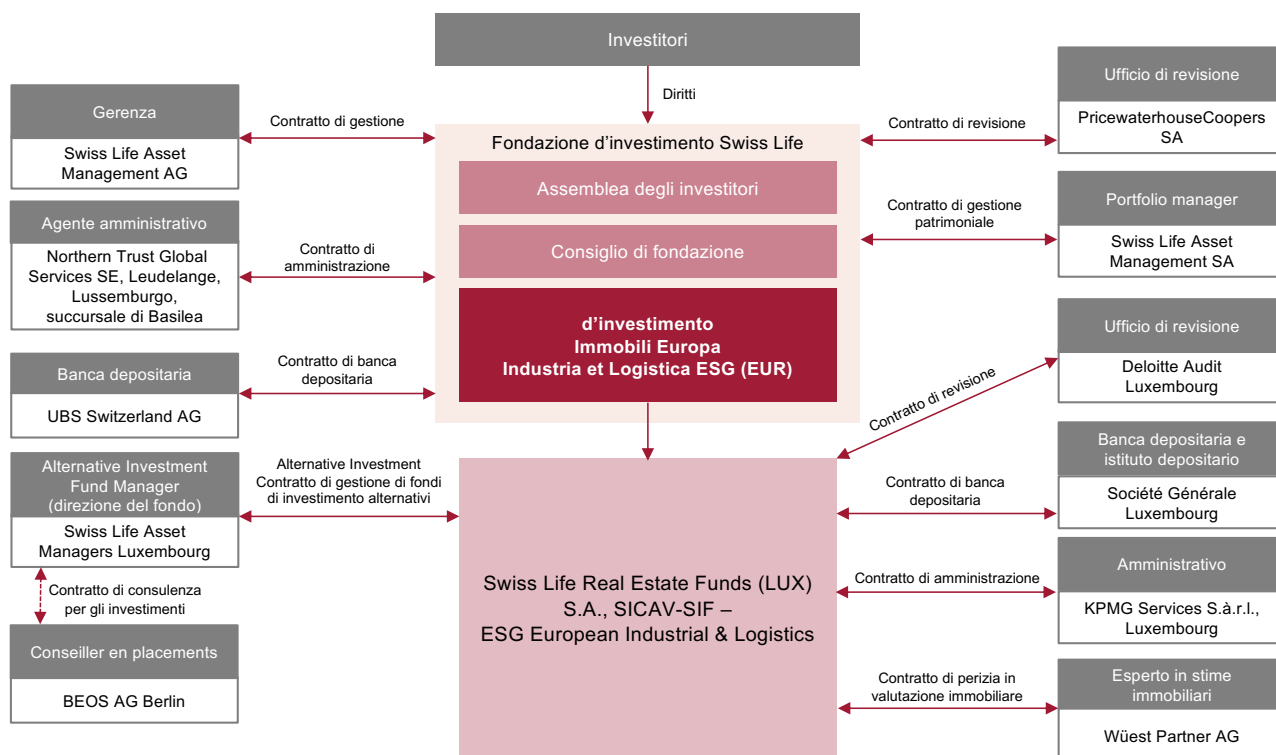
Investitori

Diritti

Gerenza

Swiss Life Asset Management AG

Contratto di gestione

Fondazione d'investimento Swiss Life

Assemblea degli investitori

Consiglio di fondazione

d'investimento Immobili Europa Industria et Logistica ESG (EUR)

Contratto di revisione

Ufficio di revisione

PricewaterhouseCoopers SA

Agente amministrativo

Northern Trust Global Services SE, Leudelange, Lussemburgo, succursale di Basilea

Contratto di amministrazione

Contratto di gestione patrimoniale

Portfolio manager

Swiss Life Asset Management SA

Banca depositaria

UBS Switzerland AG

Contratto di banca depositaria

Contratto di revisione

Ufficio di revisione

Deloitte Audit Luxembourg

Alternative Investment Fund Manager (direzione del fondo)

Swiss Life Asset Managers Luxembourg

Alternative Investment Contratto di gestione di fondi di investimento alternativi

Banca depositaria e istituto depositario

Contratto di banca depositaria

Société Générale Luxembourg

Contratto di consulenza per gli investimenti

Swiss Life Real Estate Funds (LUX) S.A., SICAV-SIF – ESG European Industrial & Logistics

Contratto di amministrazione

Amministrativo

KPMG Services S.à.r.l., Luxembourg

Conseiller en placements

BEOS AG Berlin

Contratto di perizia in valutazione immobiliare

Esperto in stime immobiliari

Wüest Partner AG